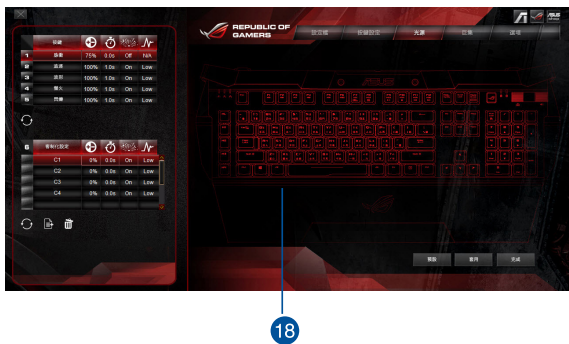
REPUBLIC OF GAMERS

| 模式 | | | | |
|---|---|---|---|---|
| 1 靜態 | 75% | 0.0s | Off | N/A |
| 2 呼吸 | 100% | 1.0s | On | Low |
| 3 循環 | 100% | 1.0s | On | Low |
| 4 閃爍 | 100% | 1.0s | On | Low |
| 5 閃擊 | 100% | 1.0s | On | Low |

| 6 自定義設定 | | | | |
|---|---|---|---|---|
| C1 | 0% | 0.0s | On | Low |
| C2 | 0% | 0.0s | On | Low |
| C3 | 0% | 0.0s | On | Low |
| C4 | 0% | 0.0s | On | Low |

18